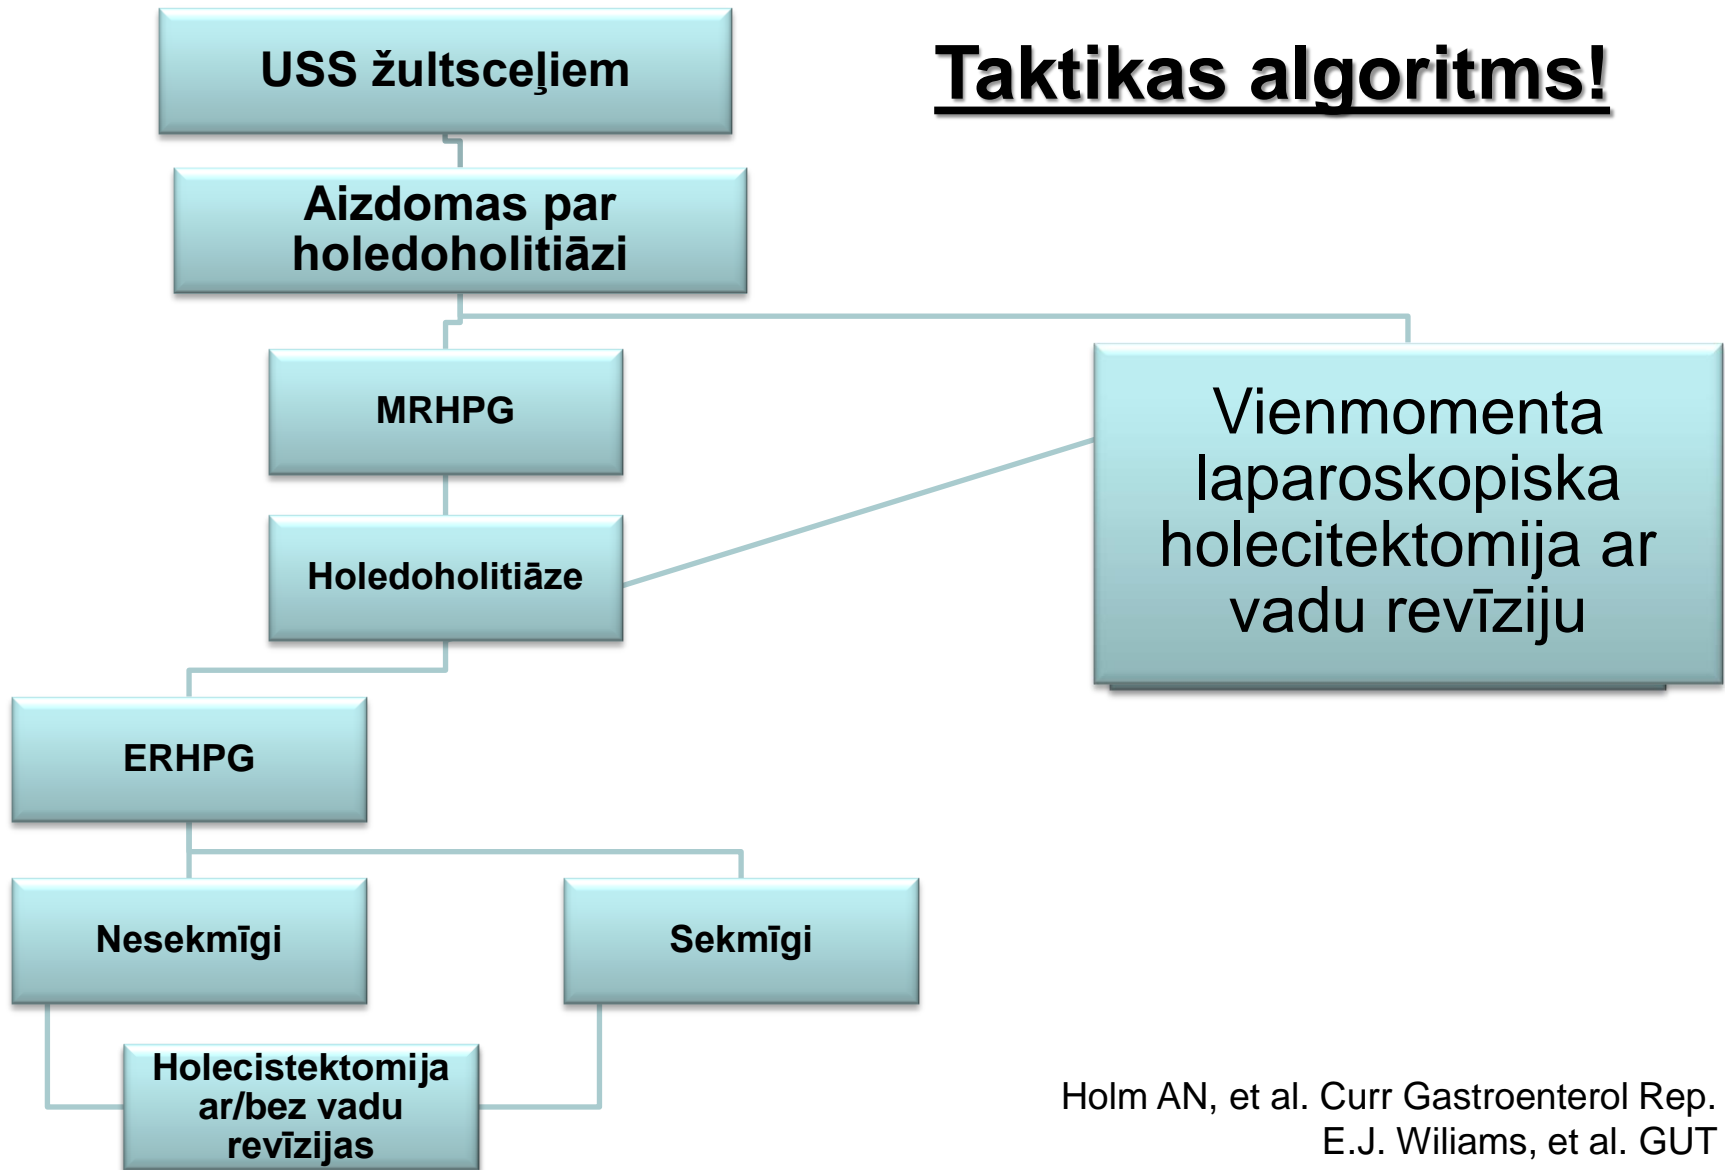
USS žultsceļiem

Taktikas algoritms!

Aizdomas par holedoholitiāzi

MRHPG

Vienmomenta laparoskopiska holecitektomija ar vadu revīziju

Holedoholitiāze

ERHPG

Nesekmīgi

Sekmīgi

Holecistektomija ar/bez vadu revīzijas

Holm AN, et al. Curr Gastroenterol Rep.
E.J. Wiliams, et al. GUT